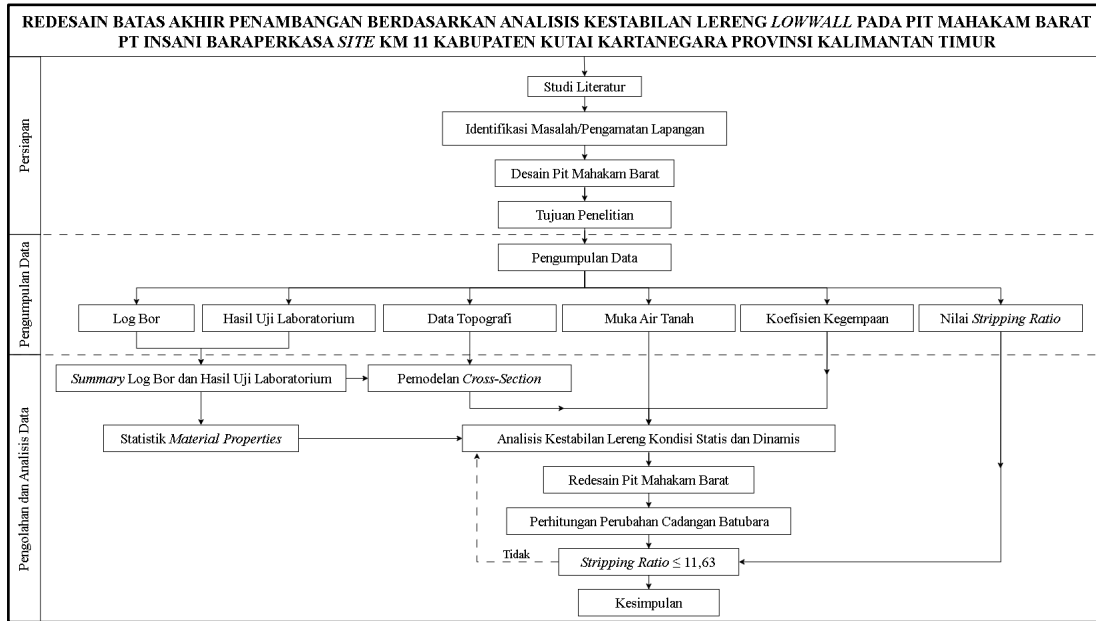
REDESAIN BATAS AKHIR PENAMBANGAN BERDASARKAN ANALISIS KESTABILAN LERENG *LOWWALL* PADA PIT MAHAKAM BARAT PT INSANI BARAPERKASA *SITE* KM 11 KABUPATEN KUTAI KARTANEGARA PROVINSI KALIMANTAN TIMUR

Persiapan

Studi Literatur

Identifikasi Masalah/Pengamatan Lapangan

Desain Pit Mahakam Barat

Tujuan Penelitian

Pengumpulan Data

Pengumpulan Data

Log Bor

Hasil Uji Laboratorium

Data Topografi

Muka Air Tanah

Koefisien Kegempaan

Nilai *Stripping Ratio*

Pengolahan dan Analisis Data

*Summary* Log Bor dan Hasil Uji Laboratorium

Pemodelan *Cross-Section*

Statistik *Material Properties*

Analisis Kestabilan Lereng Kondisi Statis dan Dinamis

Redesain Pit Mahakam Barat

Perhitungan Perubahan Cadangan Batubara

Tidak

*Stripping Ratio* $\leq$ 11,63

Kesimpulan